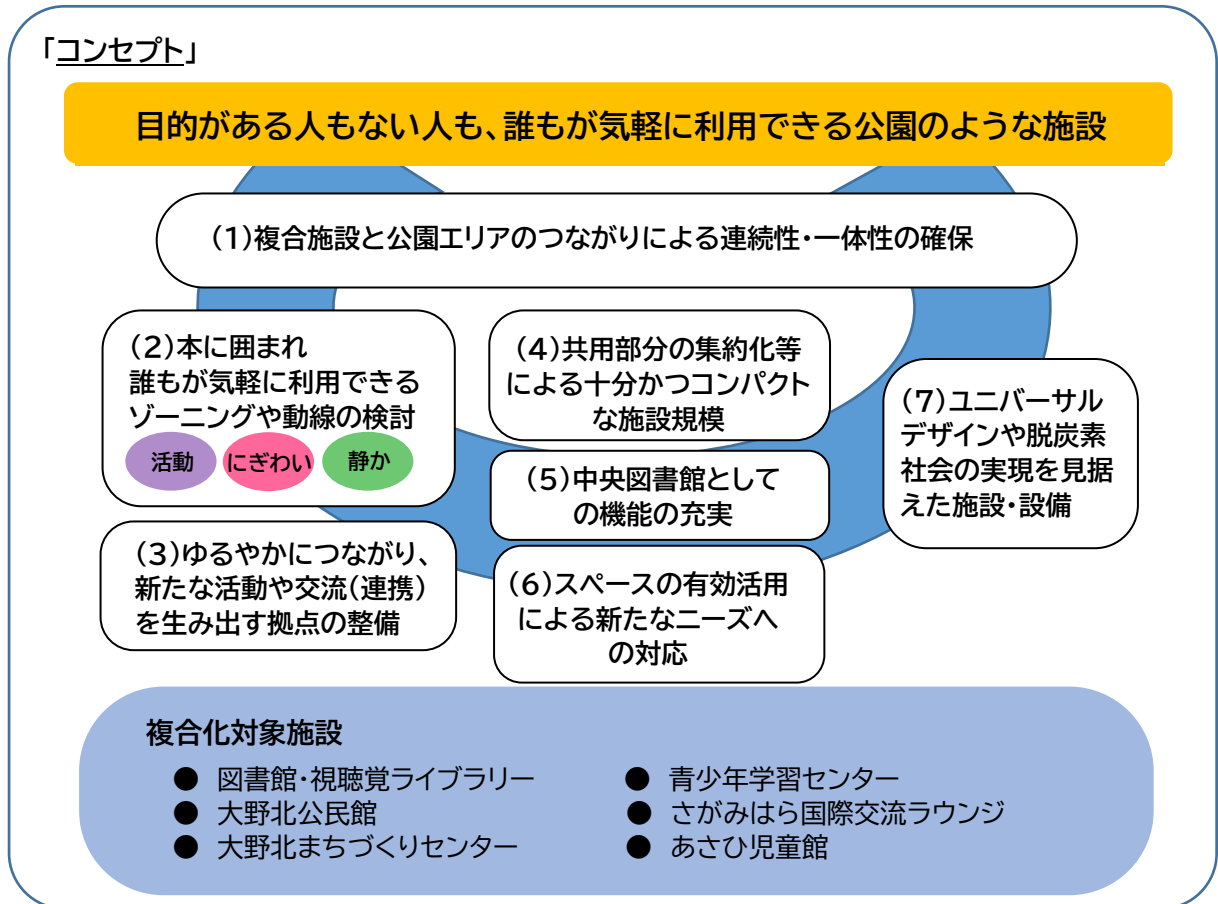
「コンセプト」

目的がある人もない人も、誰もが気軽に利用できる公園のような施設

(1)複合施設と公園エリアのつながりによる連続性・一体性の確保

(2)本に囲まれ誰もが気軽に利用できるゾーニングや動線の検討

活動　にぎわい　静か

(3)ゆるやかにつながり、新たな活動や交流(連携)を生み出す拠点の整備

(4)共用部分の集約化等による十分かつコンパクトな施設規模

(5)中央図書館としての機能の充実

(6)スペースの有効活用による新たなニーズへの対応

(7)ユニバーサルデザインや脱炭素社会の実現を見据えた施設・設備

複合化対象施設

● 図書館・視聴覚ライブラリー
● 大野北公民館
● 大野北まちづくりセンター

● 青少年学習センター
● さがみはら国際交流ラウンジ
● あさひ児童館